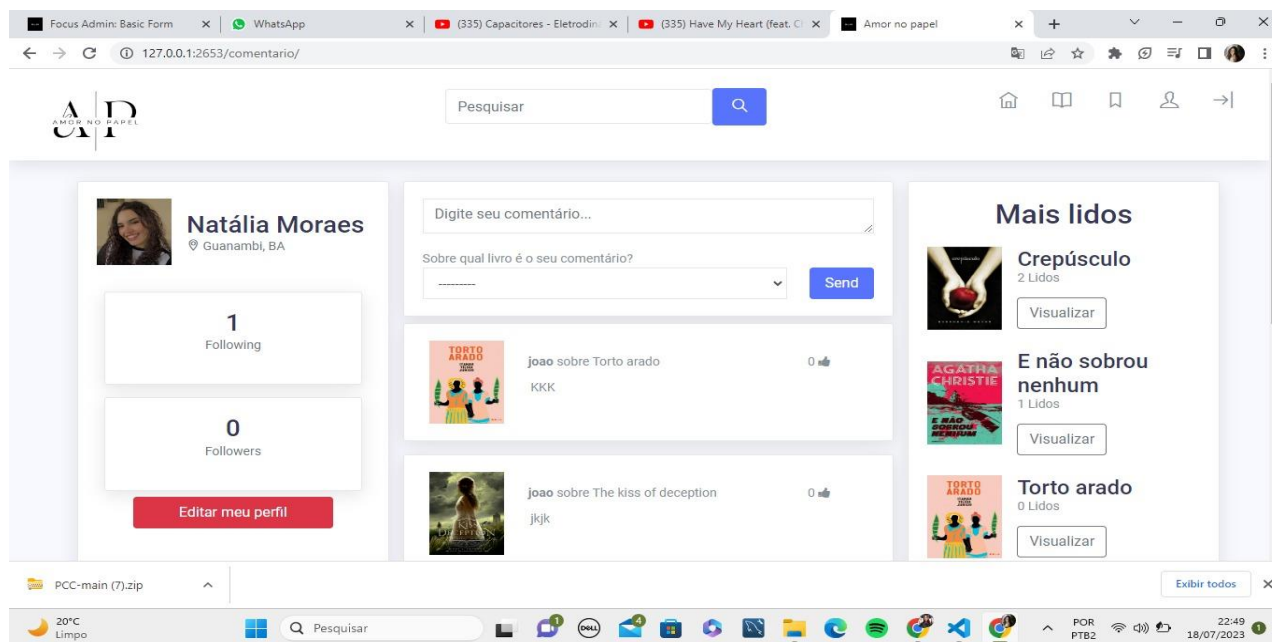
Focus Admin: Basic Form × | WhatsApp × | (335) Capacitores - Eletrodin × | (335) Have My Heart (feat. C × | Amor no papel × | +

127.0.0.1:2653/comentario/

AP
AMOR NO PAPEL

Pesquisar

Natália Moraes
Guanambi, BA

1
Following

0
Followers

Editar meu perfil

Digite seu comentário...

Sobre qual livro é o seu comentário?

---------

Send

TORTO ARADO

joao sobre Torto arado
0
KKK

joao sobre The kiss of deception
0
jkjk

Mais lidos

Crepúsculo
2 Lidos
Visualizar

AGATHA CHRISTIE
E NÃO SOBROU NENHUM

E não sobrou nenhum
1 Lidos
Visualizar

TORTO ARADO

Torto arado
0 Lidos
Visualizar

PCC-main (7).zip

Exibir todos

20°C
Limpo

Pesquisar

POR
PTB2

22:49
18/07/2023